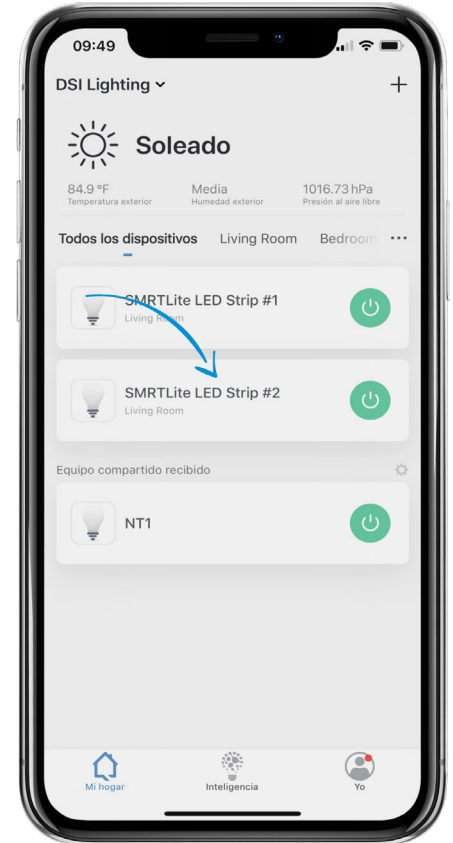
09:49

DSI Lighting

+

Soleado

84.9 °F
Temperatura exterior

Media
Humedad exterior

1016.73 hPa
Presión al aire libre

Todos los dispositivos Living Room Bedroom ···

SMRTLite LED Strip #1
Living Room

SMRTLite LED Strip #2
Living Room

Equipo compartido recibido

NT1

Mi hogar Inteligencia Yo